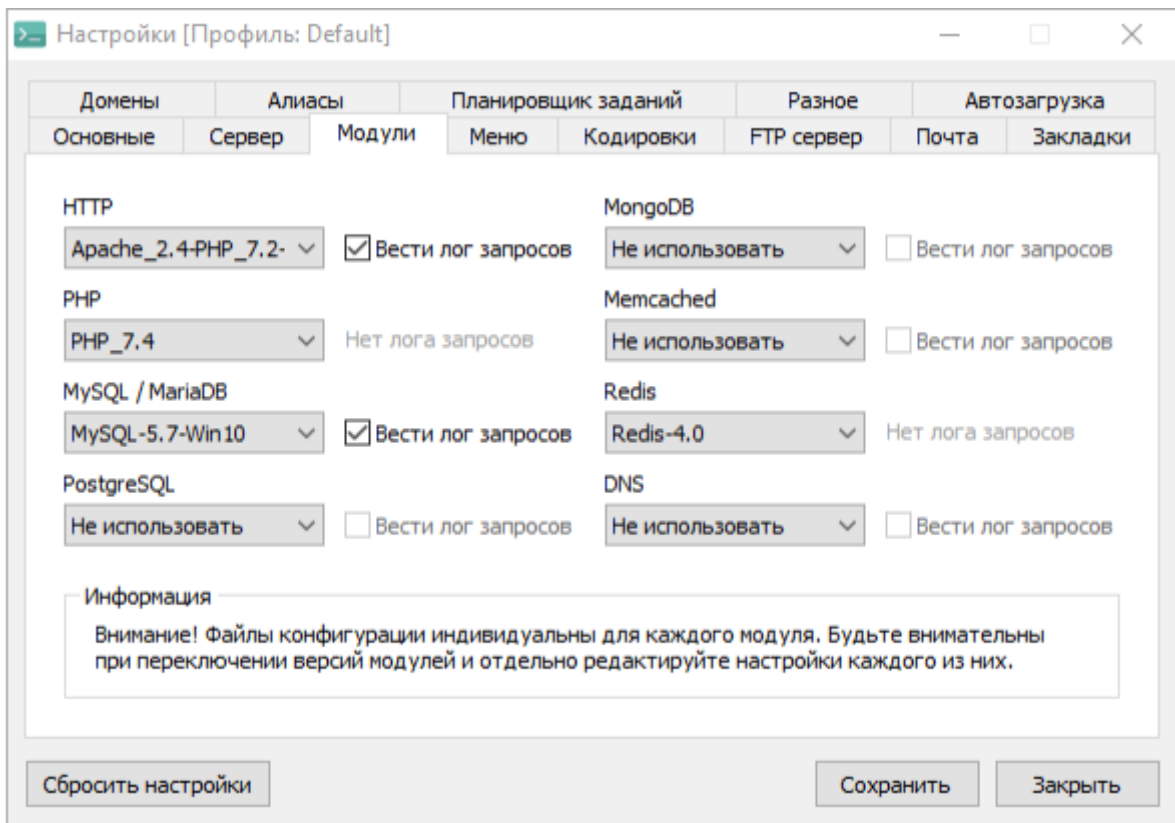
Настройки [Профиль: Default]

Домены | Алиасы | Планировщик заданий | Разное | Автозагрузка
Основные | Сервер | Модули | Меню | Кодировки | FTP сервер | Почта | Закладки

HTTP
Apache_2.4-PHP_7.2-
Вести лог запросов

MongoDB
Не использовать
Вести лог запросов

PHP
PHP_7.4
Нет лога запросов

Memcached
Не использовать
Вести лог запросов

MySQL / MariaDB
MySQL-5.7-Win10
Вести лог запросов

Redis
Redis-4.0
Нет лога запросов

PostgreSQL
Не использовать
Вести лог запросов

DNS
Не использовать
Вести лог запросов

Информация
Внимание! Файлы конфигурации индивидуальны для каждого модуля. Будьте внимательны при переключении версий модулей и отдельно редактируйте настройки каждого из них.

Сбросить настройки
Сохранить
Закрыть